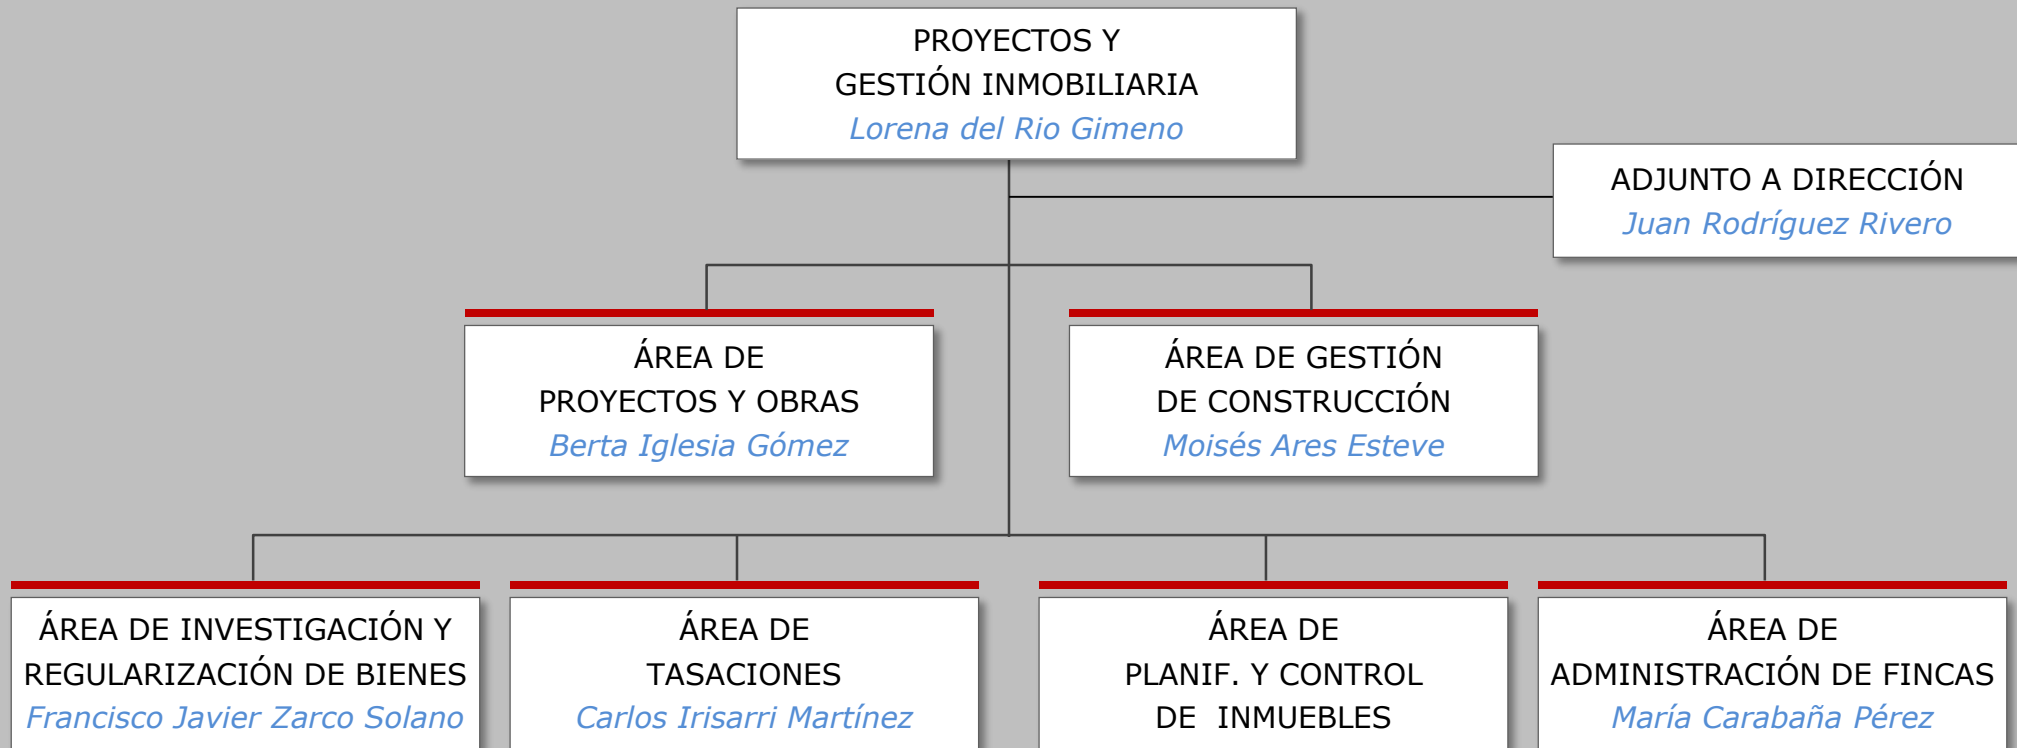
PROYECTOS Y
GESTIÓN INMOBILIARIA
Lorena del Rio Gimeno

ADJUNTO A DIRECCIÓN
Juan Rodríguez Rivero

ÁREA DE
PROYECTOS Y OBRAS
Berta Iglesia Gómez

ÁREA DE GESTIÓN
DE CONSTRUCCIÓN
Moisés Ares Esteve

ÁREA DE INVESTIGACIÓN Y
REGULARIZACIÓN DE BIENES
Francisco Javier Zarco Solano

ÁREA DE
TASACIONES
Carlos Irisarri Martínez

ÁREA DE
PLANIF. Y CONTROL
DE INMUEBLES

ÁREA DE
ADMINISTRACIÓN DE FINCAS
María Carabaña Pérez